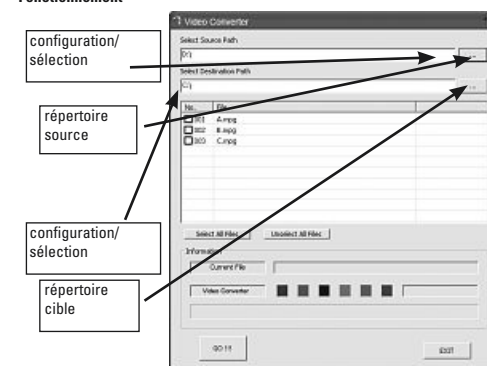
Fonctionnement

Video Converter

Select Source Path

D:\

...

Select Destination Path

C:\

...

| No. | File |
|---|---|
| 001 | A.mpg |
| 002 | B.mpg |
| 003 | C.mpg |

Select All Files

Unselect All Files

Information

Current File

Video Converter

GO !!!

EXIT

configuration/ sélection

répertoire source

configuration/ sélection

répertoire cible